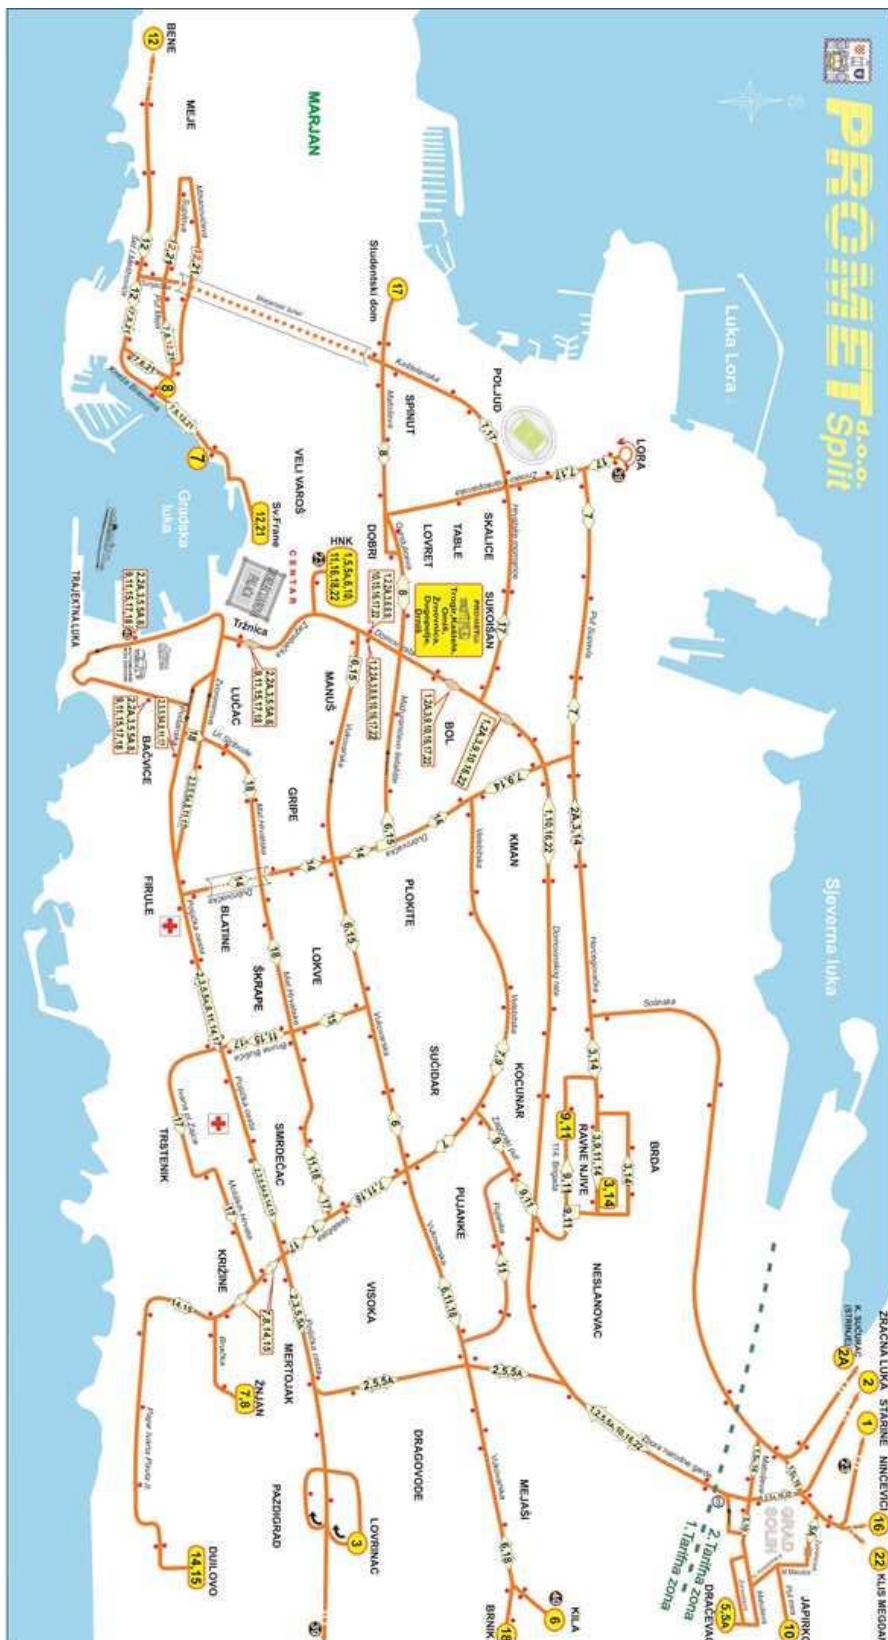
PROMET d.o.o. Split

Luka Lora

Sjeverna luka

MARJAN

MEJE

BENE

12

Studentski dom

17

POLJUD

SPINUT

LORA

VELI VAROŠ

Gradska luka

Sv.Frane

12,21

7

8

HNK

DOBRI

LOVRET

TABLE

SKALICE

SUKOIŠAN

CENTAR

Tržnica

TRAJEKTNA LUKA

LUČAC

MANUŠ

BOL

BAČVICE

GRIPE

KMAN

FIRULE

BLATINE

PLOKITE

LOKVE

ŠKRAPE

SUĆIDAR

KOCUNAR

TRSTENIK

SMRDEČAC

POJANKE

BRDA

RAVNE NJIVE

NESLANOVAC

KRIŽINE

VISOKA

MERTOJAK

ŽNJAN

7,8

DRAGOVODE

MEJAŠI

PAZDIGRAD

LOVRINAC

3

DUILOVO

14,15

KILA

6

BRNIK

18

ZRAČNA LUKA

2

K. SUĆURAC (STRINJE)

2A

STARINE

1

NINČEVIĆI

16

KLIS MEGDAN

22

JAPIRKO

10

DRAČEVAC

5,5A

GRAD SOLIN

2. Tarifna zona

1. Tarifna zona

Domovinskog rata

Zbora narodne garde

Vukovarska

Poljička cesta

Solinska

3,14

9,11

2,5,5A